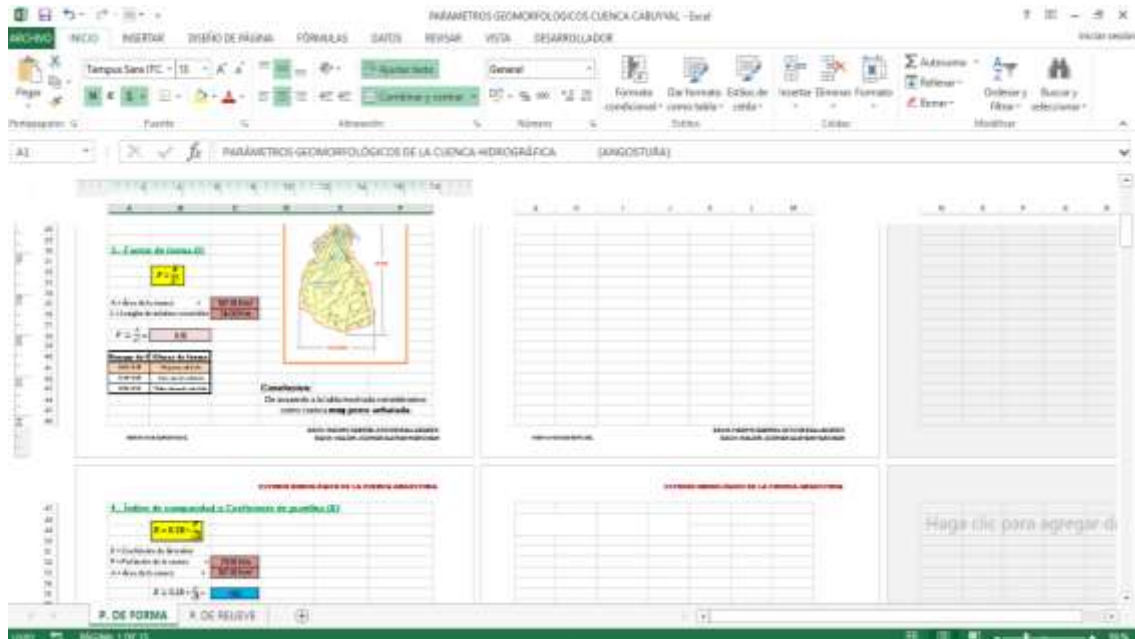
PARAMETROS GEOMORFOLOGICOS CUENCA CABUYAL - Excel

ARCHIVO INICIO INSERTAR DISEÑO DE PÁGINA FÓRMULAS DATOS REVISAR VISTA DESARROLLADOR

Pegar
Portapapeles
Tempus Sans ITC 11
Fuente
Ajustar texto
Combinar y centrar
Alineación
General
Número
Formato condicional
Dar formato como tabla
Estilos de celda
Estilos
Insertar Eliminar Formato
Celdas
Autosuma
Rellenar
Borrar
Ordenar y filtrar
Buscar y seleccionar
Modificar

A1
PARÁMETROS GEOMORFOLÓGICOS DE LA CUENCA HIDROGRÁFICA (ANGOSTURA)

3.- Factor de forma (F)

$F = \frac{A}{L^2}$

Conclusion:
De acuerdo a la tabla mostrada consideramos como cuenca muy poco achatada.

4.- Índice de compacidad o Coeficiente de gravelius (K)

$K = 0.28 \cdot \frac{P}{\sqrt{A}}$

Haga clic para agregar d

P. DE FORMA P. DE RELIEVE

PÁGINA: 1 DE 11